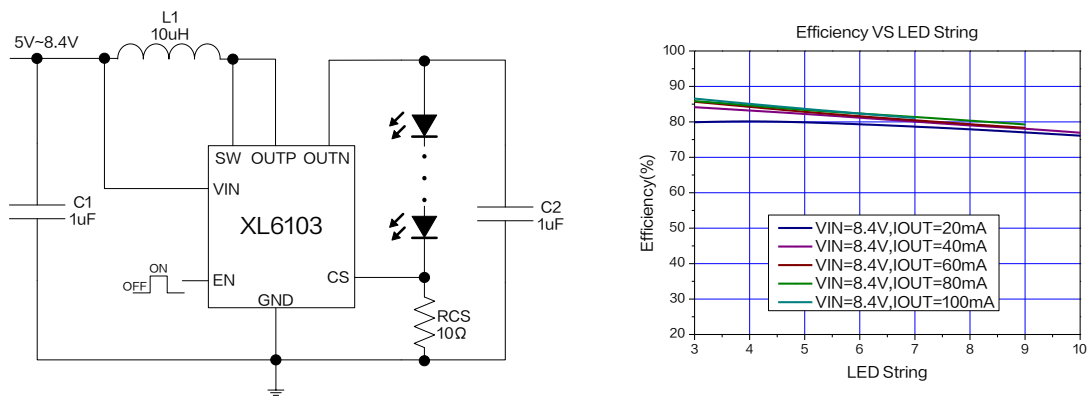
5V~8.4V

L1
10uH

SW OUTP OUTN

VIN

C1
1uF

XL6103

C2
1uF

ON
OFF

EN

CS

GND

RCS
10Ω

Efficiency VS LED String

100
90
80
70
60
50
40
30
20

Efficiency(%)

3 4 5 6 7 8 9 10

LED String

VIN=8.4V,IOUT=20mA
VIN=8.4V,IOUT=40mA
VIN=8.4V,IOUT=60mA
VIN=8.4V,IOUT=80mA
VIN=8.4V,IOUT=100mA